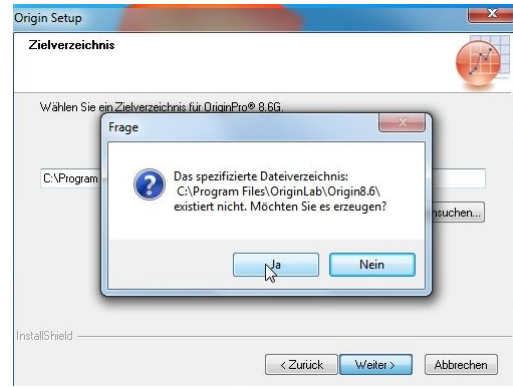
Origin Setup

Zielverzeichnis

Wählen Sie ein Zielverzeichnis für OriginPro® 8.6G.

C:\Program

Frage

Das spezifizierte Dateiverzeichnis:
C:\Program Files\OriginLab\Origin8.6\
existiert nicht. Möchten Sie es erzeugen?

Ja

Nein

nsuchen...

InstallShield

< Zurück

Weiter >

Abbrechen